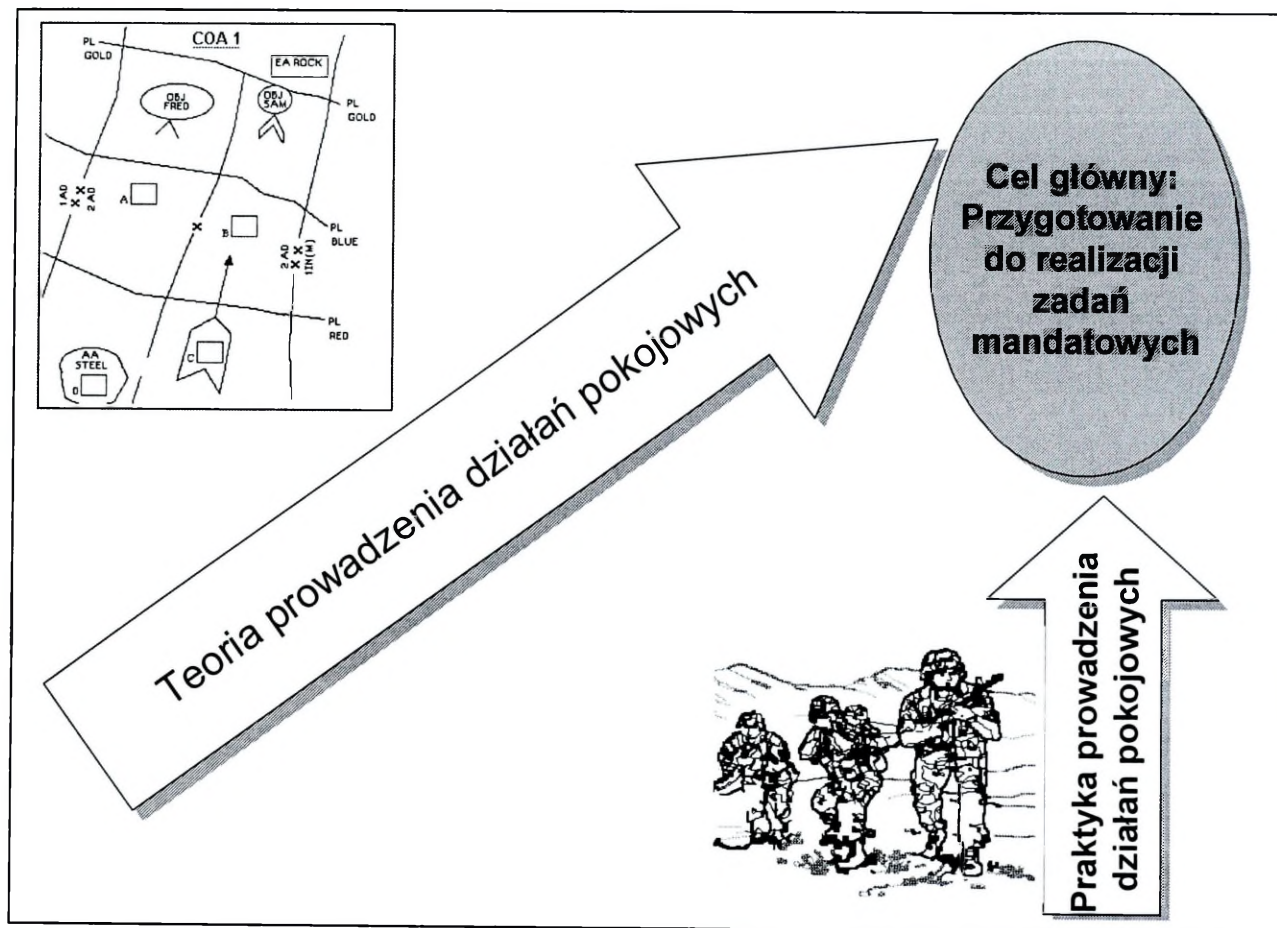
COA 1

PL GOLD

EA ROCK

OBJ FRED

OBJ SAM

PL GOLD

1 AD
X X
2 AD

A

X

B

PL BLUE

2 AD
X X
1 IN (M)

PL RED

C

AA STEEL

D

Teoria prowadzenia działań pokojowych

Cel główny: Przygotowanie do realizacji zadań mandatowych

Praktyka prowadzenia działań pokojowych